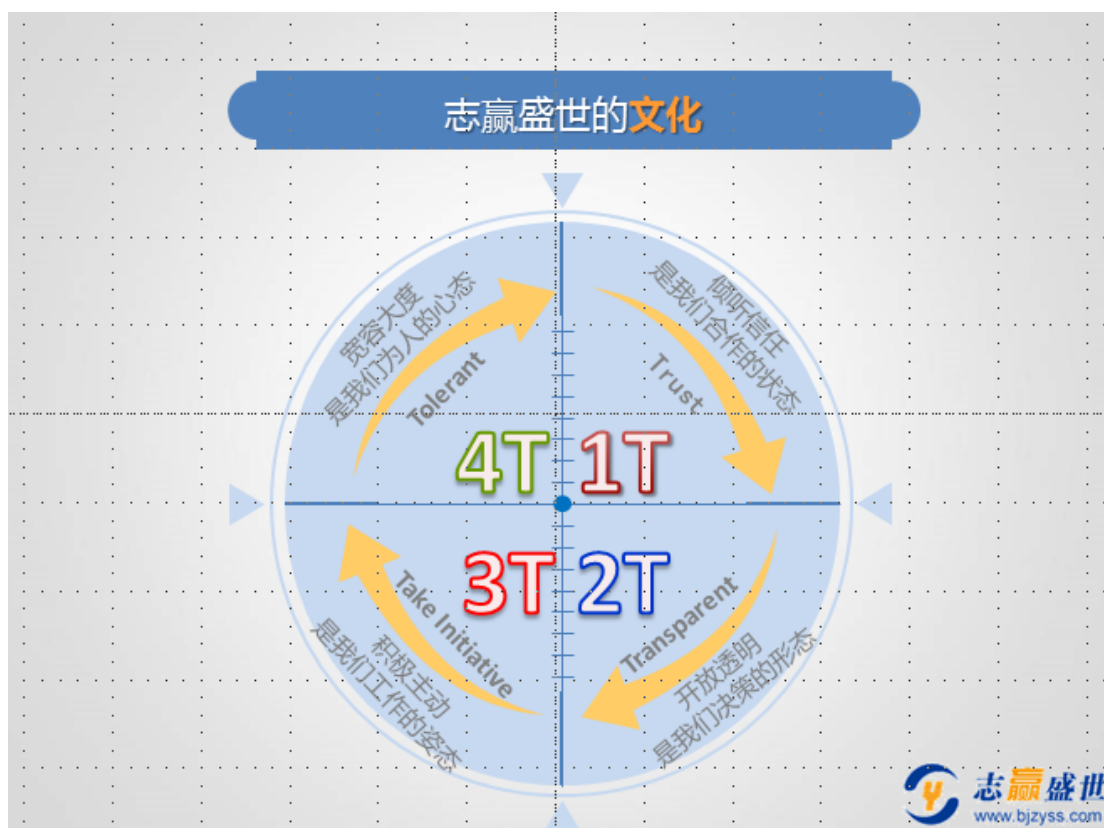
志赢盛世的文化

宽容大度
是我们为人的心态
Tolerant

倾听信任
是我们合作的状态
Trust

4T 1T
3T 2T

Take Initiative
积极主动
是我们工作的姿态

Transparent
开放透明
是我们决策的形态

志赢盛世
www.bjzyss.com